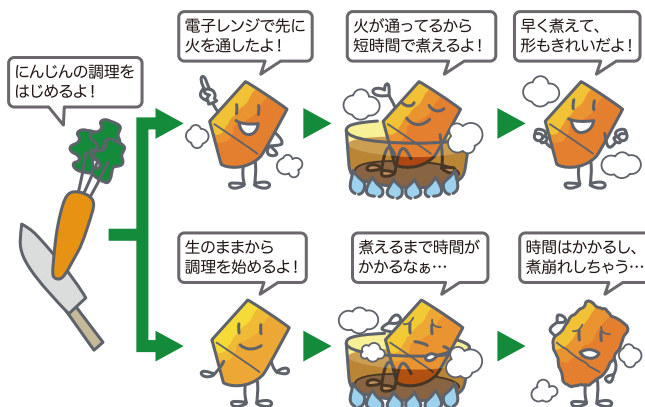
にんじんの調理をはじめるよ！

電子レンジで先に火を通したよ！

火が通ってるから短時間で煮えるよ！

早く煮えて、形もきれいだよ！

生のままから調理を始めるよ！

煮えるまで時間がかかるなぁ…

時間はかかるし、煮崩れしちゃう…